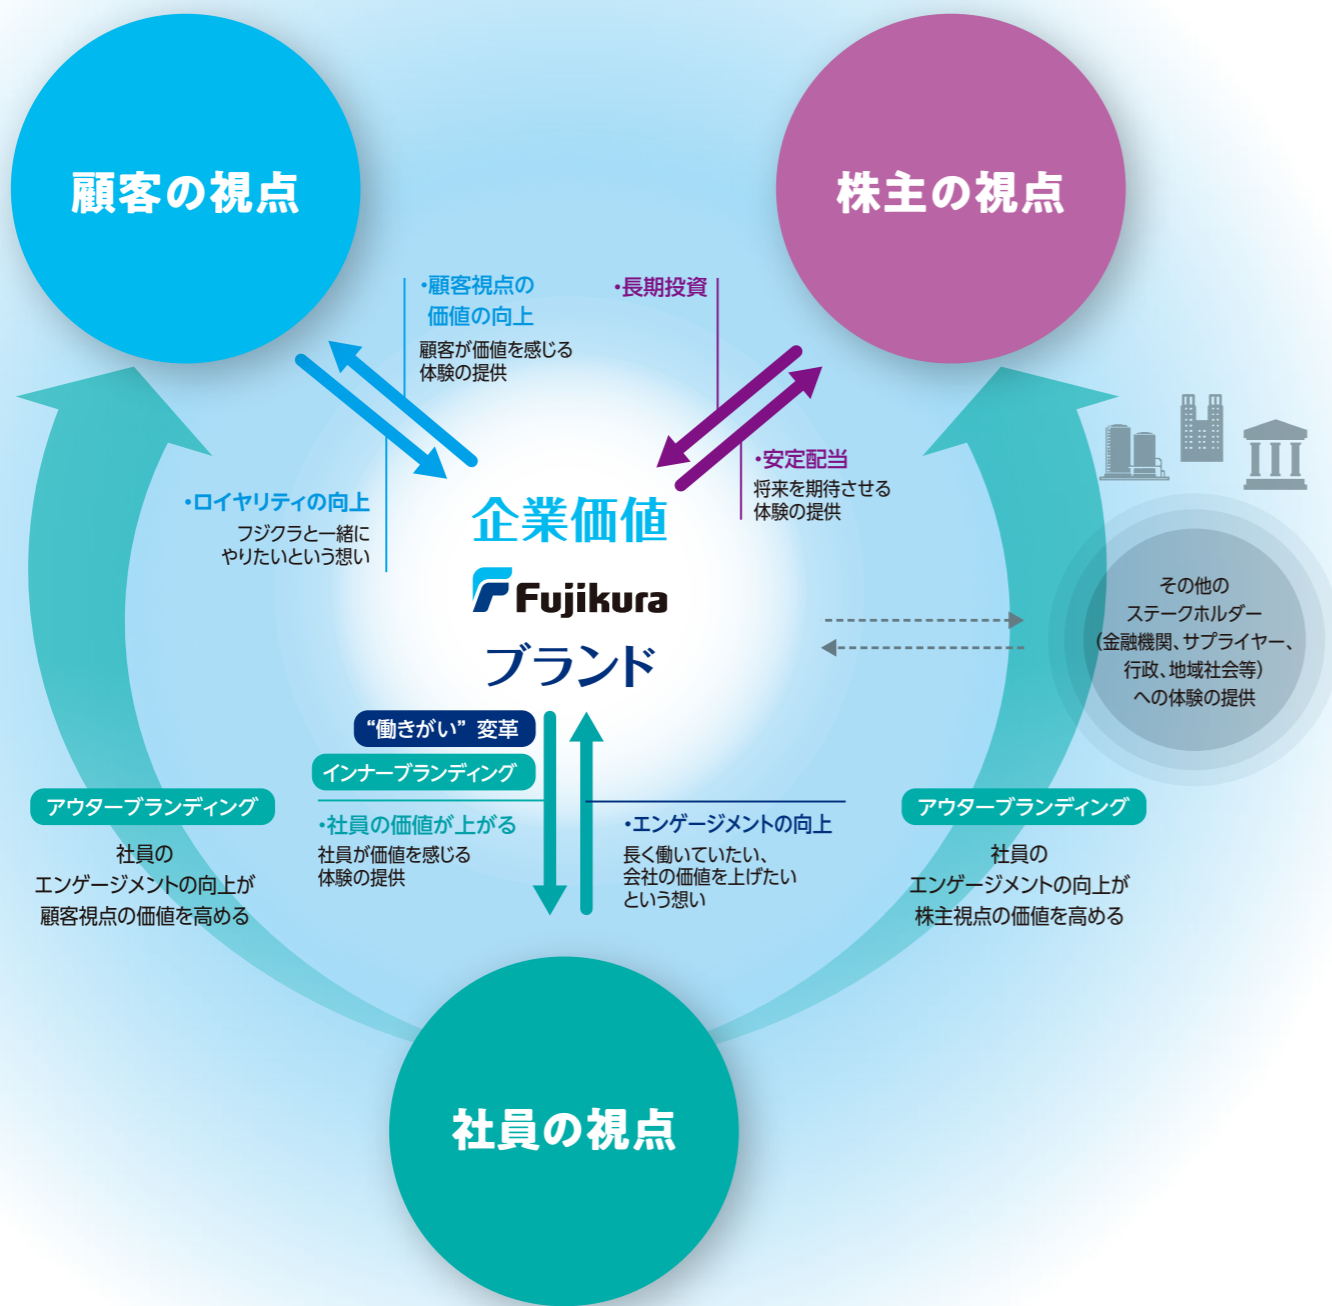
顧客の視点

株主の視点

・顧客視点の価値の向上
顧客が価値を感じる体験の提供

・長期投資

・ロイヤリティの向上
フジクラと一緒にやりたいという想い

・安定配当
将来を期待させる体験の提供

企業価値
Fujikura
ブランド

その他のステークホルダー（金融機関、サプライヤー、行政、地域社会等）への体験の提供

“働きがい”変革
インナーブランディング

アウターブランディング
社員のエンゲージメントの向上が顧客視点の価値を高める

・社員の価値が上がる
社員が価値を感じる体験の提供

・エンゲージメントの向上
長く働いていたい、会社の価値を上げたいという想い

アウターブランディング
社員のエンゲージメントの向上が株主視点の価値を高める

社員の視点